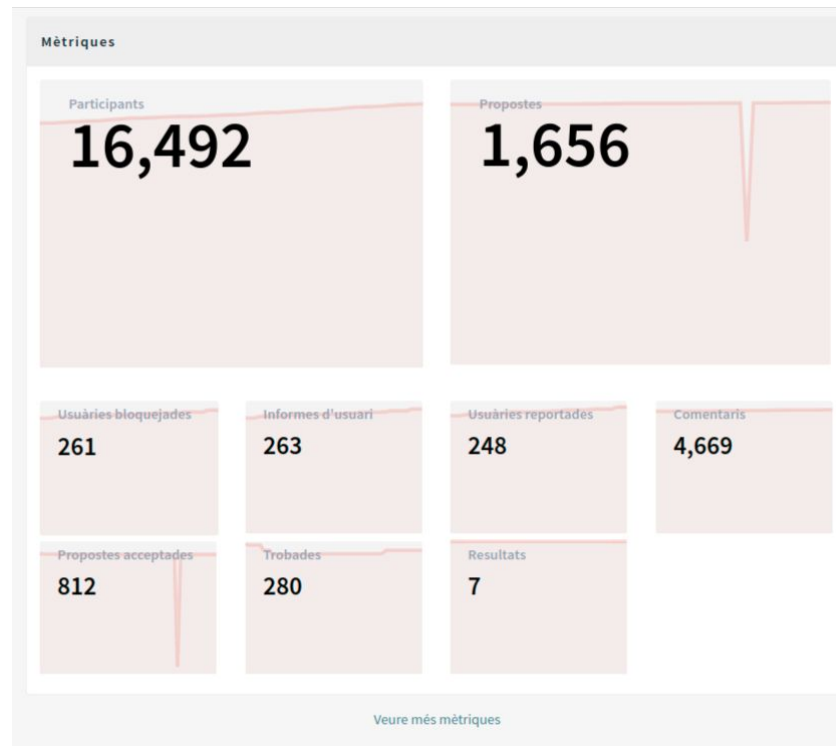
Mètriques

Participants
16,492

Propostes
1,656

Usuàries bloquejades
261

Informes d'usuari
263

Usuàries reportades
248

Comentaris
4,669

Propostes acceptades
812

Trobades
280

Resultats
7

Veure més mètriques